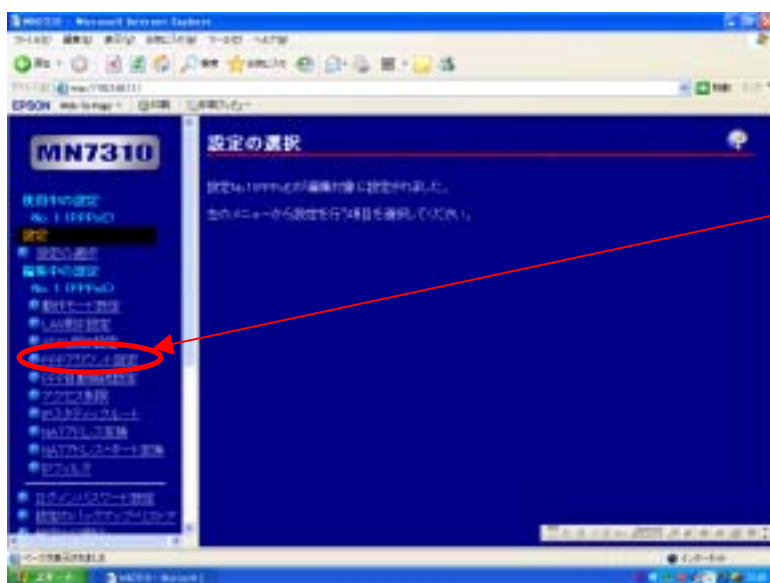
MN7310 - Microsoft Internet Explorer

EPSON

MN7310

使用中の設定
No. 1 (PPPoE)
設定
設定の選択
編集中の設定
No. 1 (PPPoE)
動作モード設定
LAN側設定
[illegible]
PPPアカウント設定
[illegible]
アクセス制限
IPスタティックルート
NATアドレス変換
NATアドレス・ポート変換
IPフィルタ
ログイン・パスワード変更
設定のバックアップ/リストア

設定の選択

設定No.1(PPPoE)が編集対象に設定されました。

左のメニューから設定を行う項目を選択してください。

ページが表示されました
インターネット
スタート